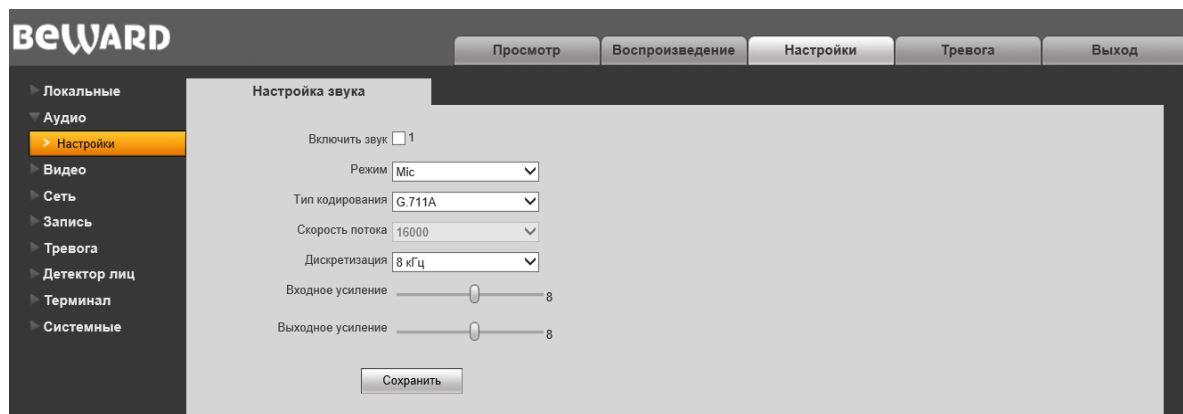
BEWARD

Просмотр
Воспроизведение
Настройки
Тревога
Выход

Локальные
Аудио
Настройки
Видео
Сеть
Запись
Тревога
Детектор лиц
Терминал
Системные

Настройка звука

Включить звук 1

Режим Mic

Тип кодирования G.711A

Скорость потока 16000

Дискретизация 8 кГц

Входное усиление 8

Выходное усиление 8

Сохранить